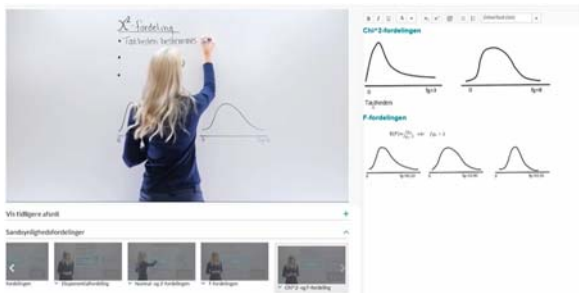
$\chi^2$-fordeling
• Frihedsgrader bestemmer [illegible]
•
•

Chi^2-fordelingen
0
fg=3
0
fg=8
Frihedsgrader

F-fordelingen
$E(F) = \frac{fg_2}{fg_2 - 2}$ når $fg_2 > 2$
0
fg
0
fg
0
fg

Vis tidligere afsnit
Sandsynlighedsfordelinger
fordelingen
Eksponentialfordeling
Normal- og t-fordelingen
F-fordelingen
Chi^2- og F-fordeling